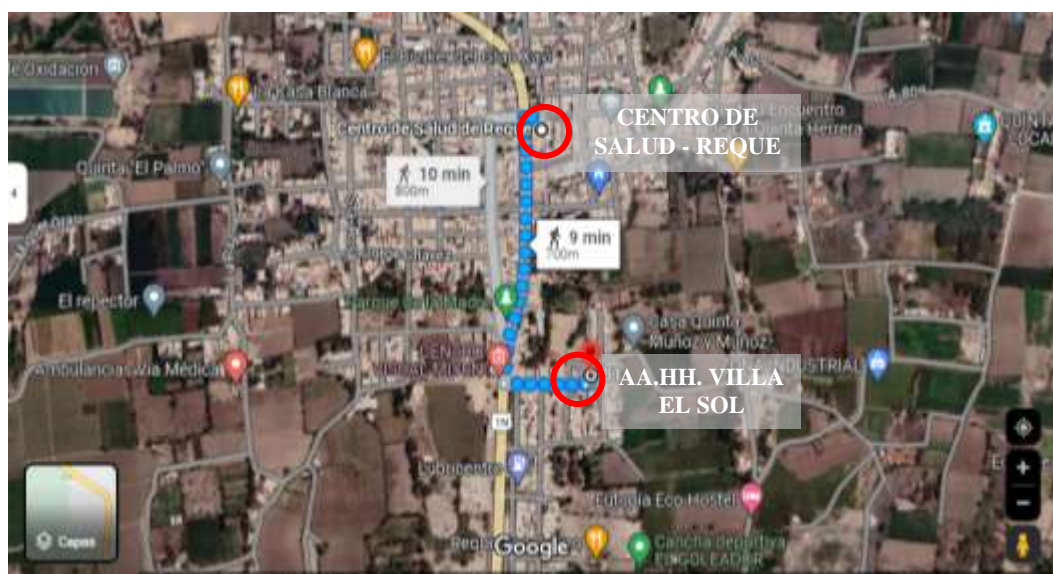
e Oxidación

Posada Blanca

Centro de Salud de Reque

CENTRO DE SALUD - REQUE

Encuentro Quinta Herrera

Quinta "El Palmo"

10 min
800m

9 min
700m

El repector

Casa Quinta Muñoz y Muñoz

Ambulancias Vía Médica

AA.HH. VILLA EL SOL

INDUSTRIAL

Eubodia Eco Hostel

Capas

Google

Cancha deportiva

+

−